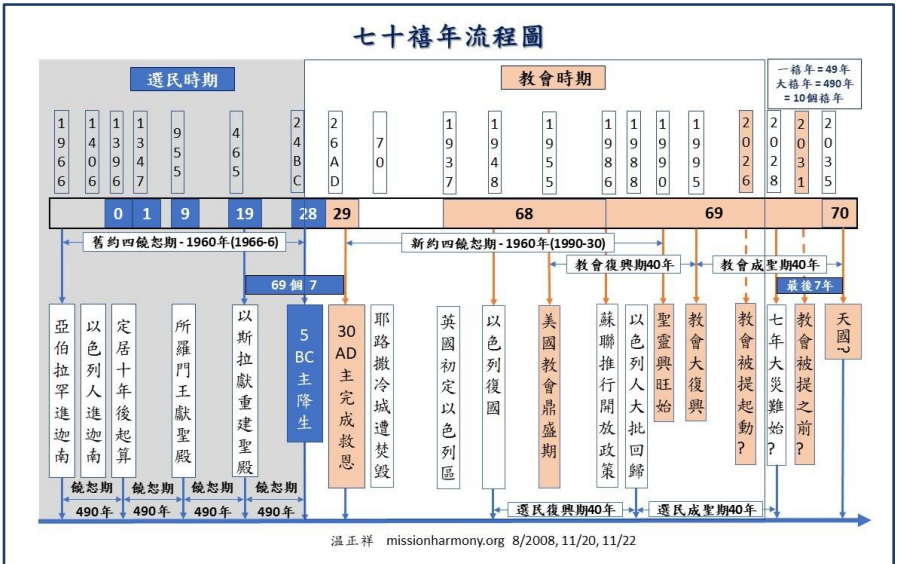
七十禧年流程圖

選民時期

教會時期

一禧年 = 49年
大禧年 = 490年
= 10個禧年

1966
1406
1396
1347
955
465
24BC
26AD
70
1937
1948
1955
1986
1988
1990
1995
2026
2028
2031
2035

0
1
9
19
28
29
68
69
70

舊約四饒恕期 - 1960年(1966-6)
新約四饒恕期 - 1960年(1990-30)
69個7
教會復興期40年
教會成聖期40年
最後7年

亞伯拉罕進迦南
以色列人進迦南
定居十年後起算
所羅門王獻聖殿
以斯拉獻重建聖殿
5 BC 主降生
30 AD 主完成救恩
耶路撒冷城遭焚毀
英國初定以色列區
以色列復國
美國教會鼎盛期
蘇聯推行開放政策
以色列人大批回歸
聖靈興旺始
教會大復興
教會被提起動?
七年大災難始?
教會被提之前?
天國?

饒恕期
490年
饒恕期
490年
饒恕期
490年
饒恕期
490年

選民復興期40年
選民成聖期40年

温正祥 missionharmony.org 8/2008, 11/20, 11/22